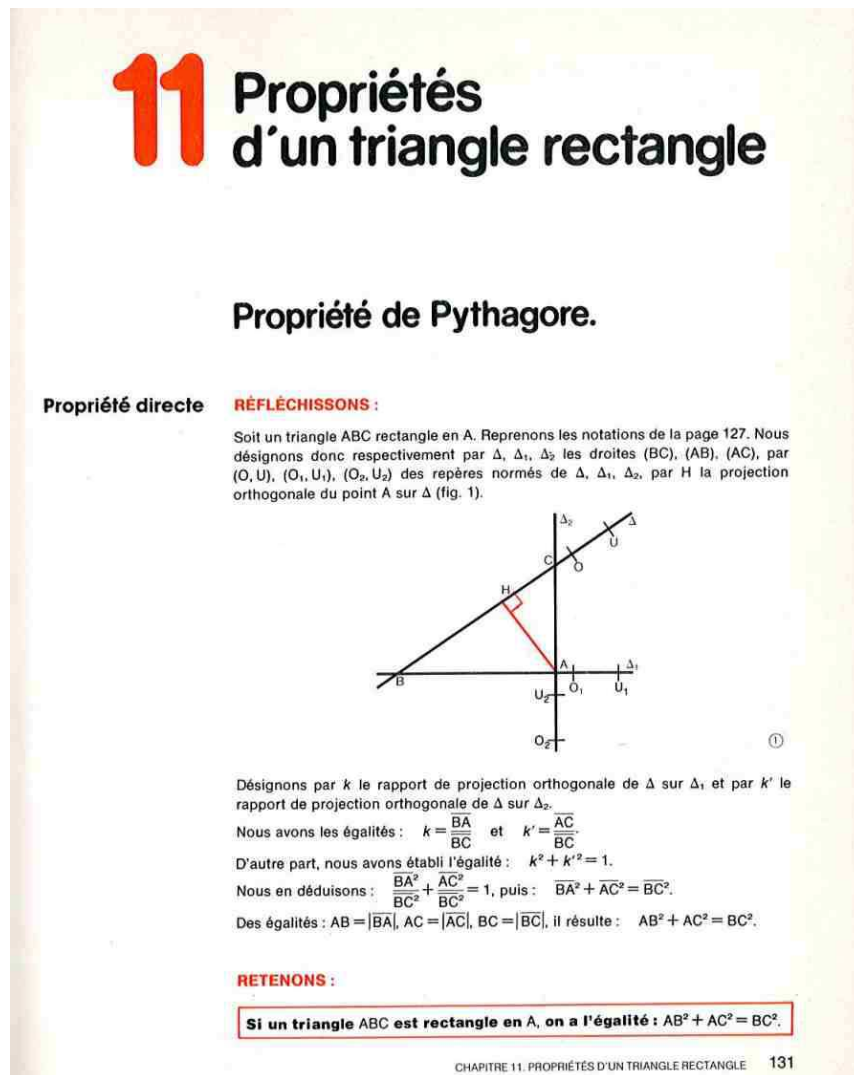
11 Propriétés d'un triangle rectangle

Propriété de Pythagore.

Propriété directe

RÉFLÉCHISSONS :

Soit un triangle ABC rectangle en A. Reprenons les notations de la page 127. Nous désignons donc respectivement par $\Delta$, $\Delta_1$, $\Delta_2$ les droites (BC), (AB), (AC), par (O, U), ($O_1$, $U_1$), ($O_2$, $U_2$) des repères normés de $\Delta$, $\Delta_1$, $\Delta_2$, par H la projection orthogonale du point A sur $\Delta$ (fig. 1).

$\Delta_2$ $\Delta$ U C O H A $\Delta_1$ B $O_1$ $U_1$ $U_2$ $O_2$

①

Désignons par $k$ le rapport de projection orthogonale de $\Delta$ sur $\Delta_1$ et par $k'$ le rapport de projection orthogonale de $\Delta$ sur $\Delta_2$.

Nous avons les égalités : $k = \frac{\overline{BA}}{\overline{BC}}$ et $k' = \frac{\overline{AC}}{\overline{BC}}$.

D'autre part, nous avons établi l'égalité : $k^2 + k'^2 = 1$.

Nous en déduisons : $\frac{\overline{BA}^2}{\overline{BC}^2} + \frac{\overline{AC}^2}{\overline{BC}^2} = 1$, puis : $\overline{BA}^2 + \overline{AC}^2 = \overline{BC}^2$.

Des égalités : $AB = |\overline{BA}|$, $AC = |\overline{AC}|$, $BC = |\overline{BC}|$, il résulte : $AB^2 + AC^2 = BC^2$.

RETENONS :

Si un triangle ABC est rectangle en A, on a l'égalité : $AB^2 + AC^2 = BC^2$.

CHAPITRE 11. PROPRIÉTÉS D'UN TRIANGLE RECTANGLE 131